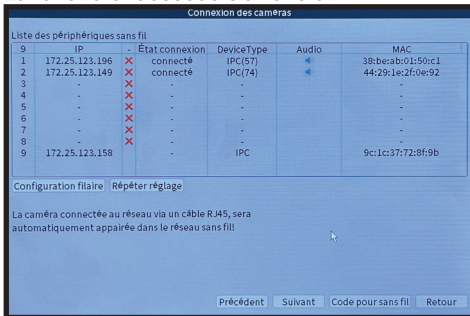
Connexion des caméras

Liste des périphériques sans fil

| 9 | IP | - | État connexion | DeviceType | Audio | MAC |
|---|---|---|---|---|---|---|
| 1 | 172.25.123.196 | ✕ | connecté | IPC(57) | | 38:be:ab:01:50:c1 |
| 2 | 172.25.123.149 | ✕ | connecté | IPC(74) | | 44:29:1e:2f:0e:92 |
| 3 | - | ✕ | - | - | | - |
| 4 | - | ✕ | - | - | | - |
| 5 | - | ✕ | - | - | | - |
| 6 | - | ✕ | - | - | | - |
| 7 | - | ✕ | - | - | | - |
| 8 | - | ✕ | - | - | | - |
| 9 | 172.25.123.158 | | - | IPC | | 9c:1c:37:72:8f:9b |

Configuration filaire Répéter réglage

La caméra connectée au réseau via un câble RJ45, sera automatiquement appairée dans le réseau sans fil!

Précédent Suivant Code pour sans fil Retour